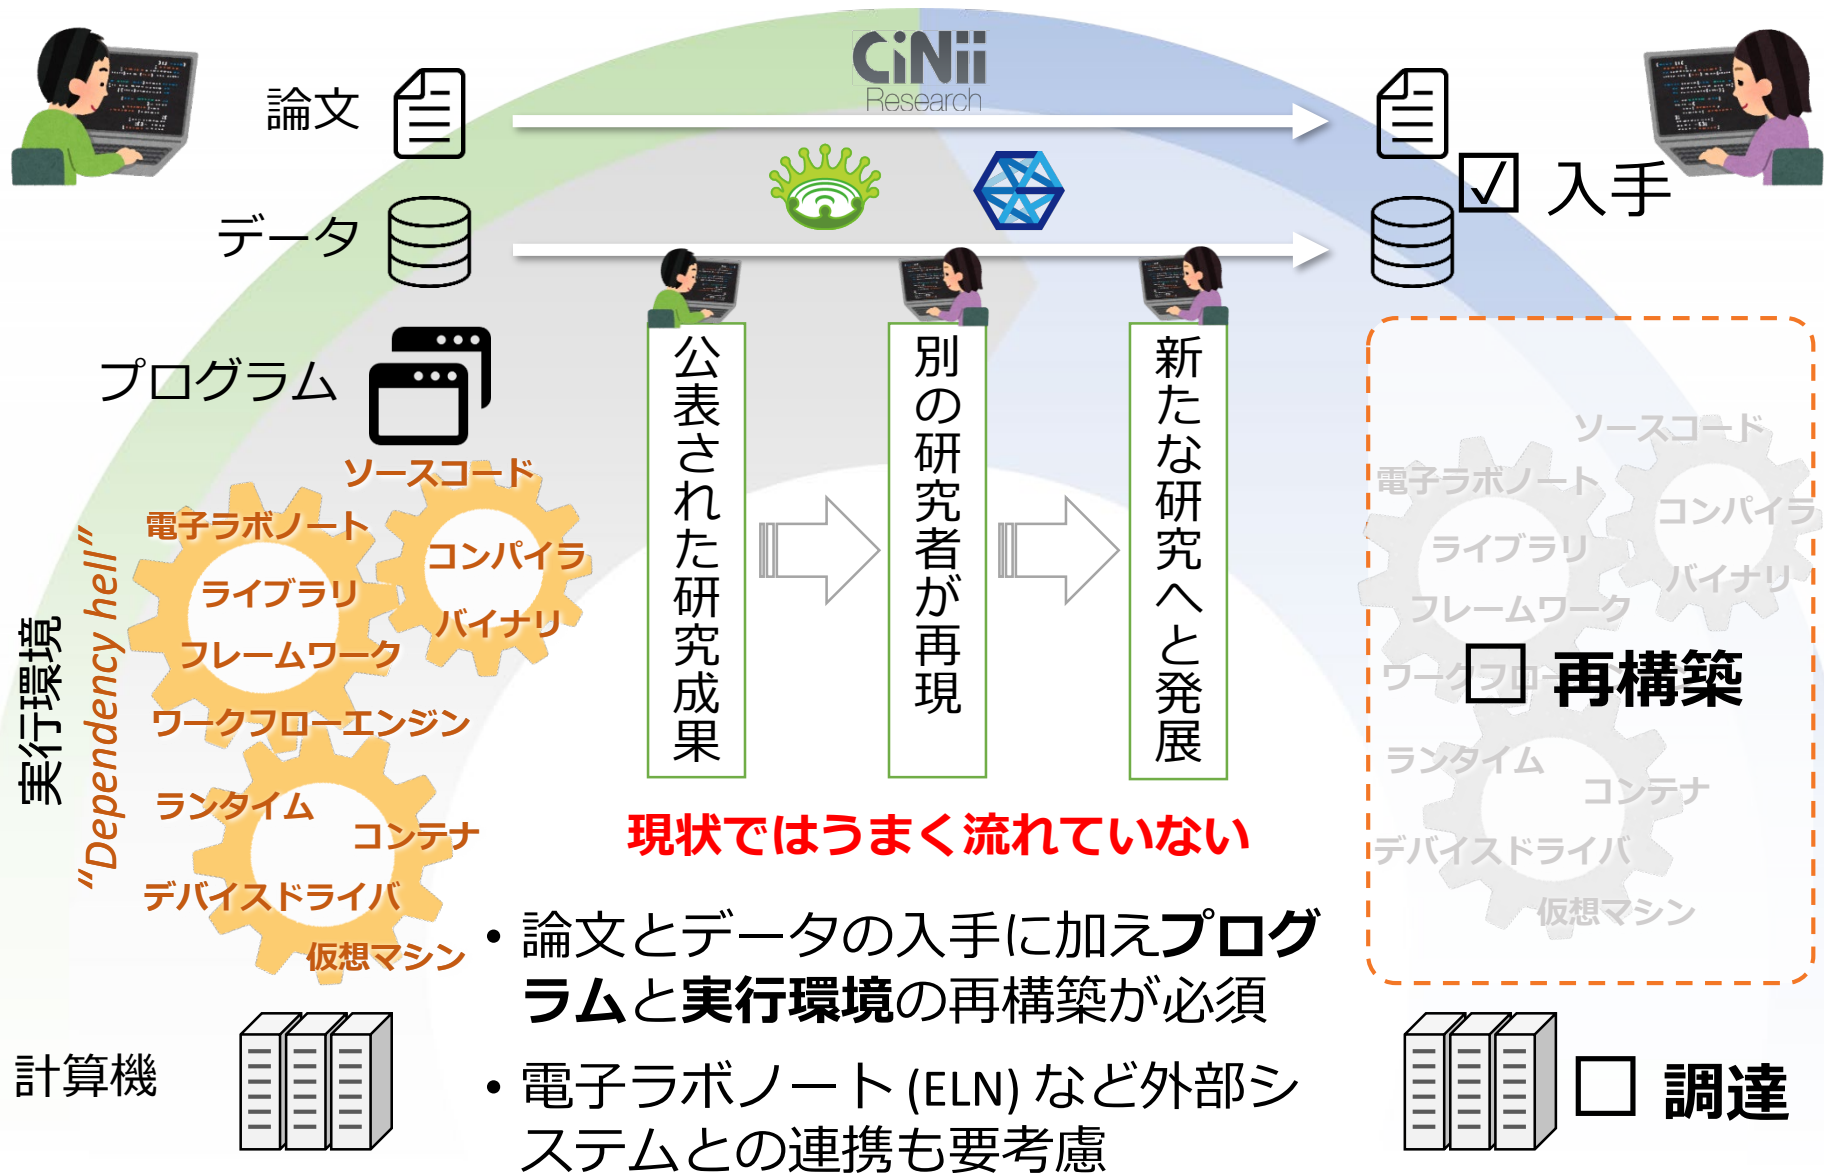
CiNii Research

論文

データ

プログラム

ソースコード
電子ラボノート
コンパイラ
ライブラリ
バイナリ
フレームワーク
ワークフローエンジン
ランタイム
コンテナ
デバイスドライバ
仮想マシン

実行環境
"Dependency hell"

計算機

公表された研究成果

別の研究者が再現

新たな研究へと発展

現状ではうまく流れていない

• 論文とデータの入手に加えプログラムと実行環境の再構築が必須

• 電子ラボノート (ELN) など外部システムとの連携も要考慮

☑ 入手

ソースコード
電子ラボノート
コンパイラ
ライブラリ
バイナリ
フレームワーク
ワークフロー
☐ 再構築
ランタイム
コンテナ
デバイスドライバ
仮想マシン

☐ 調達